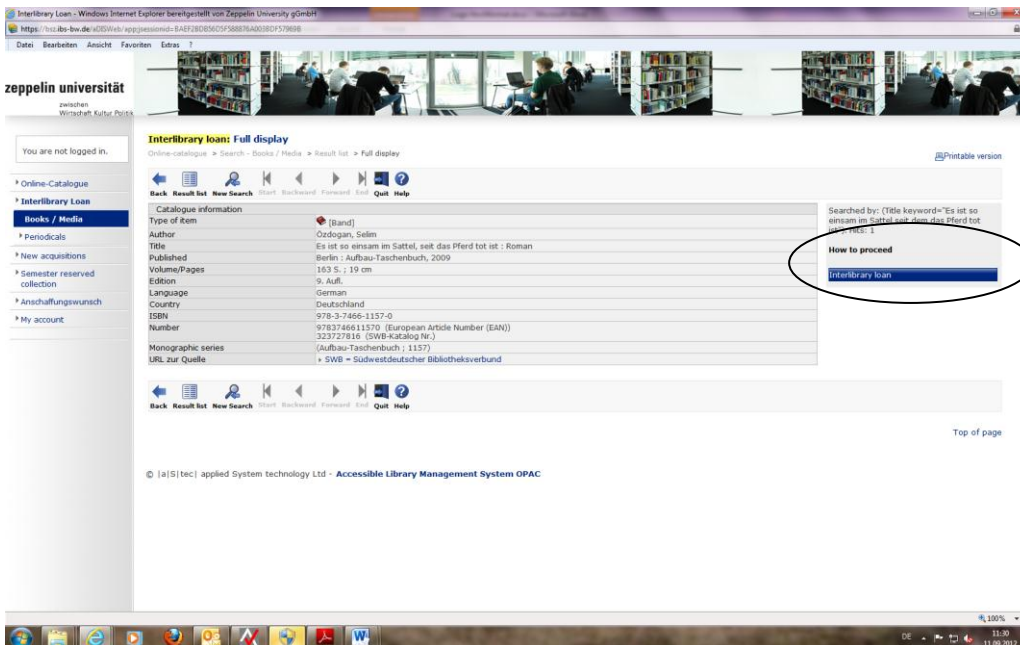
Interlibrary Loan - Windows Internet Explorer bereitgestellt von Zeppelin University gGmbH

https://bsz.ibs-bw.de/aDISWeb/app;jsessionid=BAEF28DB56D5F588876A0038DF57989B

Datei Bearbeiten Ansicht Favoriten Extras ?

zeppelin universität
zwischen
Wirtschaft Kultur Politik

You are not logged in.

Online-Catalogue
Interlibrary Loan
Books / Media
Periodicals
New acquisitions
Semester reserved collection
Anschaffungswunsch
My account

Interlibrary loan: Full display

Online-catalogue > Search - Books / Media > Result list > Full display

Printable version

Back Result list New Search Start Backward Forward End Quit Help

| Catalogue information | |
|---|---|
| Type of item | [Band] |
| Author | Özdogan, Selim |
| Title | Es ist so einsam im Sattel, seit das Pferd tot ist : Roman |
| Published | Berlin : Aufbau-Taschenbuch, 2009 |
| Volume/Pages | 163 S. ; 19 cm |
| Edition | 9. Aufl. |
| Language | German |
| Country | Deutschland |
| ISBN | 978-3-7466-1157-0 |
| Number | 9783746611570 (European Article Number (EAN)) 323727816 (SWB-Katalog Nr.) |
| Monographic series | (Aufbau-Taschenbuch ; 1157) |
| URL zur Quelle | SWB = Südwestdeutscher Bibliotheksverbund |

Searched by: (Title keyword="Es ist so einsam im Sattel seit dem das Pferd tot ist") Hits: 1

How to proceed

Interlibrary loan

Back Result list New Search Start Backward Forward End Quit Help

Top of page

© |a|S|tec| applied System technology Ltd - Accessible Library Management System OPAC

100%

DE 11:30 11.09.2012